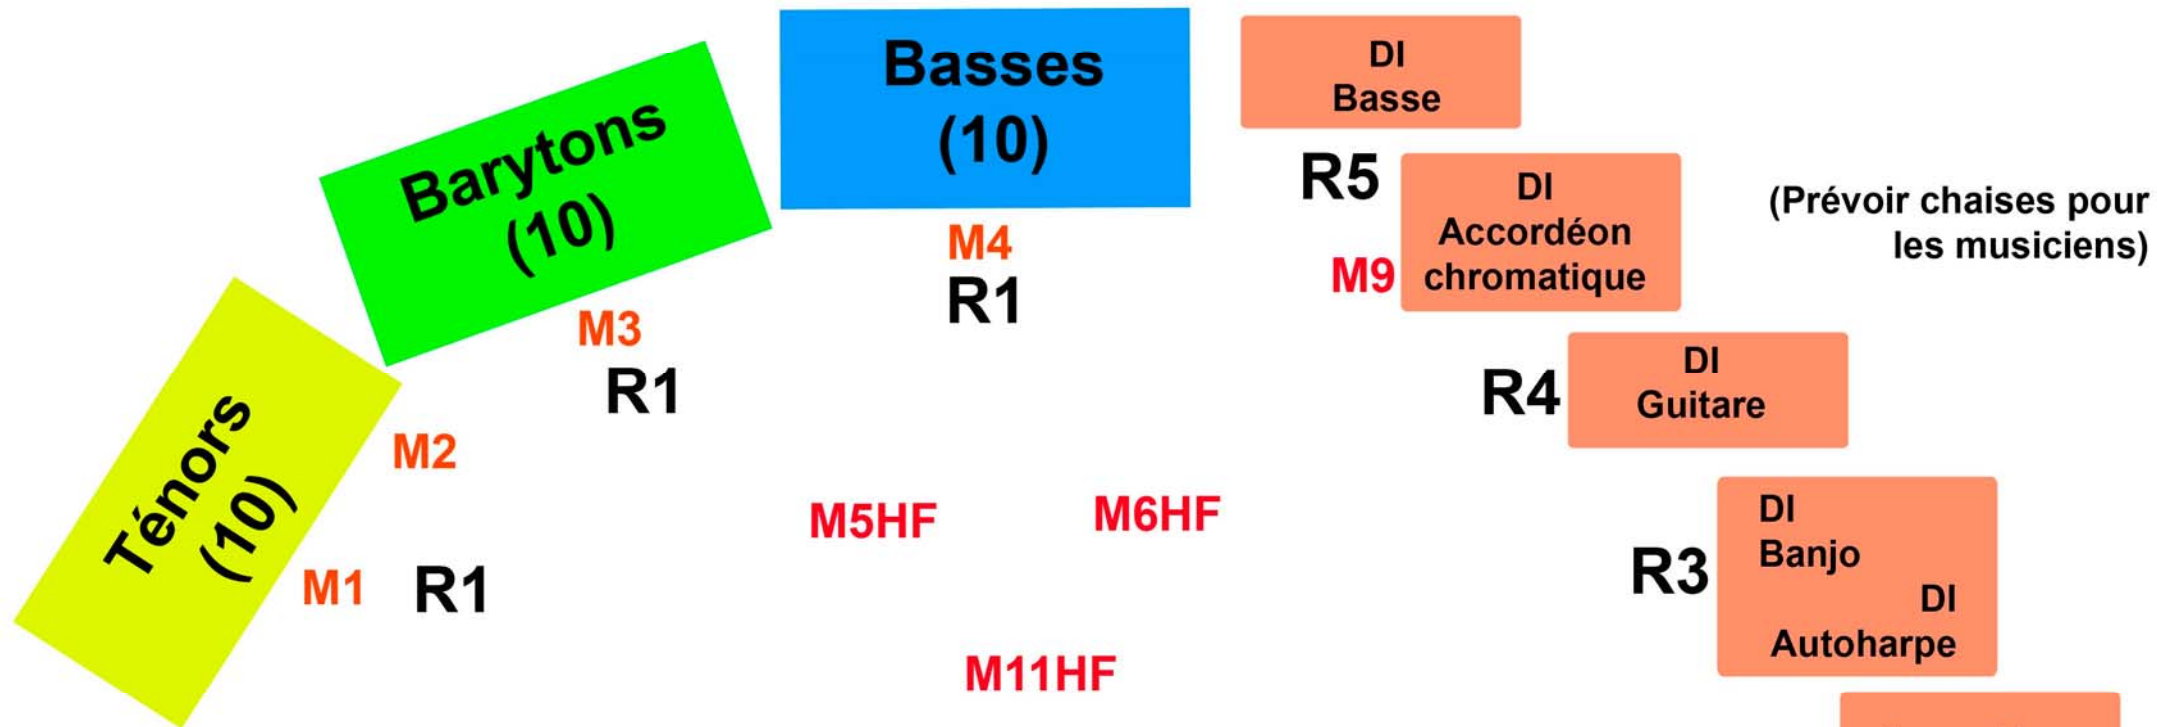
Basses
(10)

DI
Basse

Barytons
(10)

R5

DI
Accordéon
chromatique

(Prévoir chaises pour les musiciens)

M4
R1

M9

M3
R1

R4

DI
Guitare

Ténors
(10)

M2

M5HF

M6HF

M1

R1

R3

DI
Banjo

DI
Autoharpe

M11HF